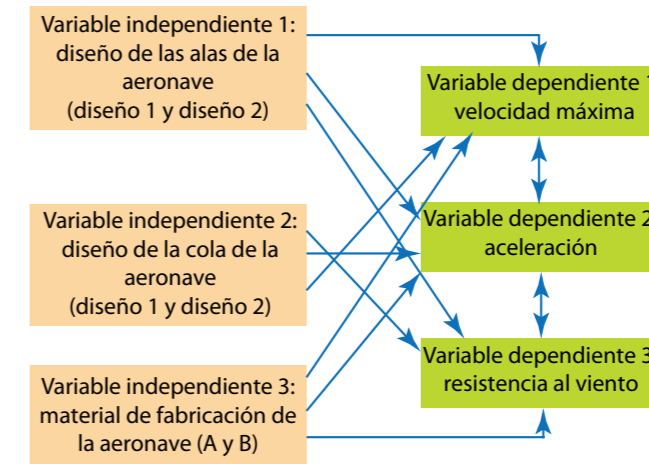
Variable independiente 1: diseño de las alas de la aeronave (diseño 1 y diseño 2)

Variable independiente 2: diseño de la cola de la aeronave (diseño 1 y diseño 2)

Variable independiente 3: material de fabricación de la aeronave (A y B)

Variable dependiente 1 velocidad máxima

Variable dependiente 2 aceleración

Variable dependiente 3 resistencia al viento